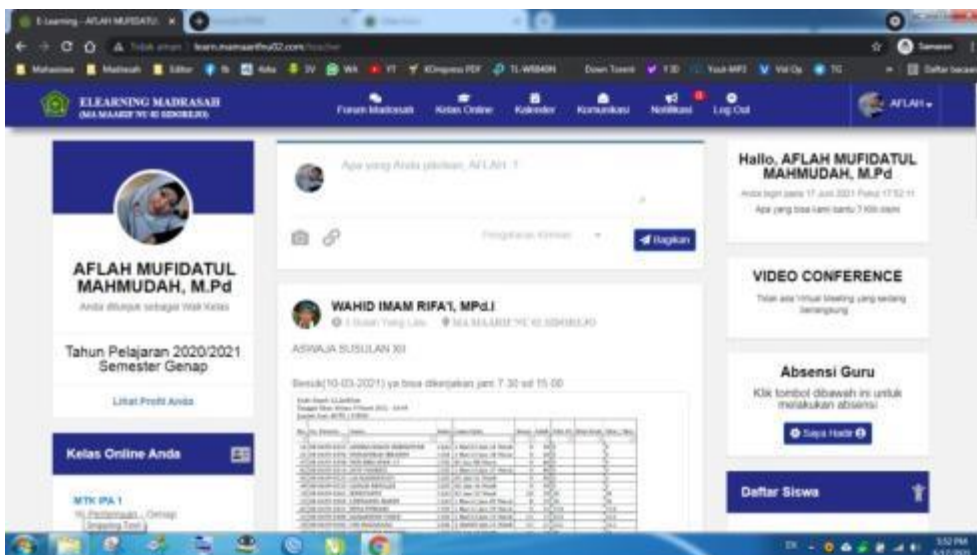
E-Learning - AFLAH MUFIDATU

learn.mamaarifnu02.com/teacher

ELEARNING MADRASAH
(MA MAARIF NU 02 SIDOREJO)

Forum Madrasah  Kelas Online  Kalender  Komunikasi  Notifikasi  Log Out

AFLAH

Apa yang Anda pikirkan, AFLAH ?

Pengaturan Komen  Bagikan

AFLAH MUFIDATUL MAHMUDAH, M.Pd

Anda ditunjuk sebagai Wali Kelas

Tahun Pelajaran 2020/2021 Semester Genap

Lihat Profil Anda

Kelas Online Anda

MTK IPA 1

WAHID IMAM RIFA'I, MPd.I

MA MAARIF NU 02 SIDOREJO

ASWAJA SUSULAN XII

Besuk(10-03-2021) ya bisa dikerjakan jam 7.30 sd 15.00

Hallo, AFLAH MUFIDATUL MAHMUDAH, M.Pd

Apa yang bisa kami bantu ? Klik disini

VIDEO CONFERENCE

Tidak ada Virtual Meeting yang sedang berlangsung

Absensi Guru

Klik tombol dibawah ini untuk melakukan absensi

Saya Hadir

Daftar Siswa

3:52 PM